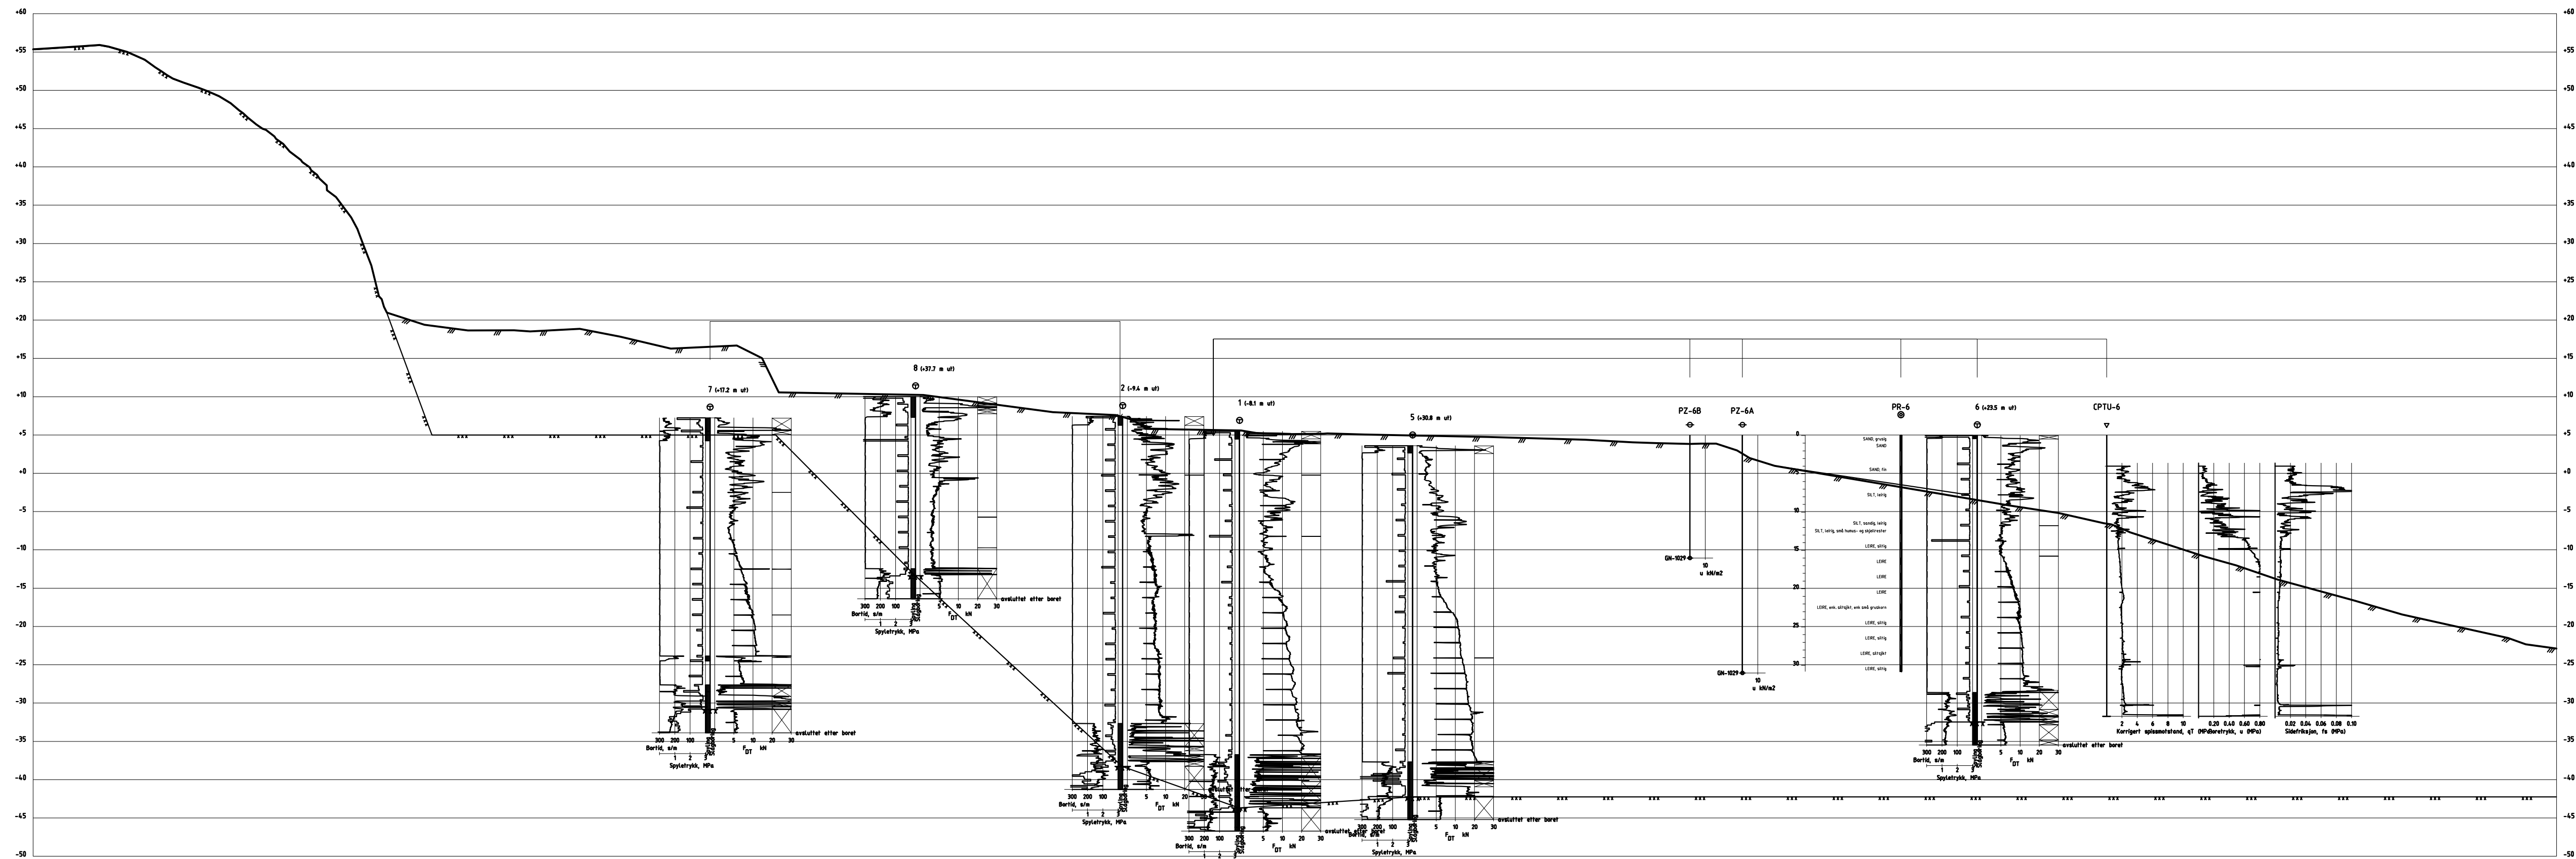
+60
+55
+50
+45
+40
+35
+30
+25
+20
+15
+10
+5
+0
-5
-10
-15
-20
-25
-30
-35
-40
-45
-50

7 (+17.2 m uf)
8 (+37.7 m uf)
2 (+9.6 m uf)
1 (+8.1 m uf)
5 (+30.8 m uf)
PZ-6B
PZ-6A
PR-6
6 (+23.5 m uf)
CPTU-6

300 200 100
Bortid, s/m
1 2
Spyletrykk, MPa
5 10 20 30
$F_{DT}$ kN
avsluttet etter boret

GH-1029
10
u kN/m2

SAND, grusig
SAND
SAND, fin
SILT, leirig
SILT, sandig, leirig
SILT, leirig, små humus- og skjellrester
LEIRE, siltig
LEIRE
LEIRE
LEIRE
LEIRE, enk. siltlagkt, enk små gruskorn
LEIRE, siltig
LEIRE, siltig
LEIRE, siltigkr
LEIRE, siltig
0
5
10
15
20
25
30

2 4 6 8 10
Korrigert spissmotstand, qT (MPa)
0.20 0.40 0.60 0.80
Poretrykk, u (MPa)
0.02 0.04 0.06 0.08 0.10
Sidefriksjon, fs (MPa)